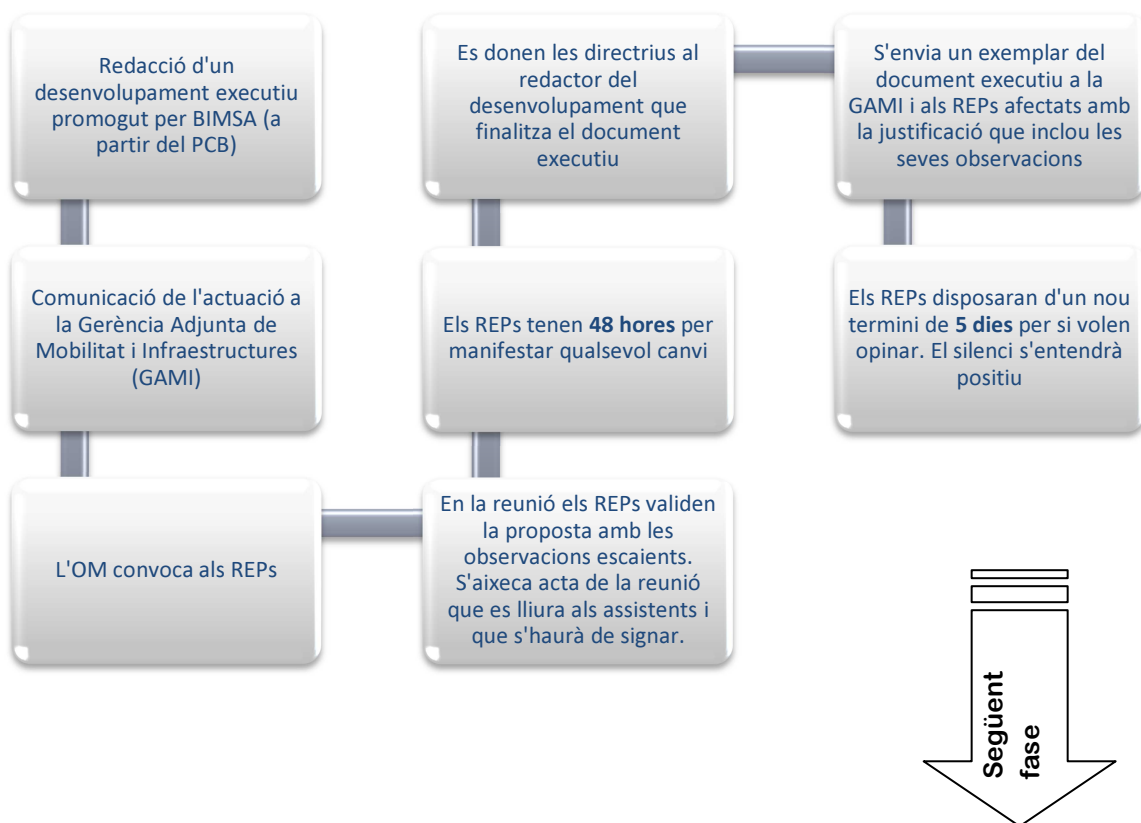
Redacció d'un desenvolupament executiu promogut per BIMSA (a partir del PCB)

Comunicació de l'actuació a la Gerència Adjunta de Mobilitat i Infraestructures (GAMI)

L'OM convoca als REPs

En la reunió els REPs validen la proposta amb les observacions escaients. S'aixeca acta de la reunió que es lliura als assistents i que s'haurà de signar.

Els REPs tenen **48 hores** per manifestar qualsevol canvi

Es donen les directrius al redactor del desenvolupament que finalitza el document executiu

S'envia un exemplar del document executiu a la GAMI i als REPs afectats amb la justificació que inclou les seves observacions

Els REPs disposaran d'un nou termini de **5 dies** per si volen opinar. El silenci s'entendrà positiu

Següent fase